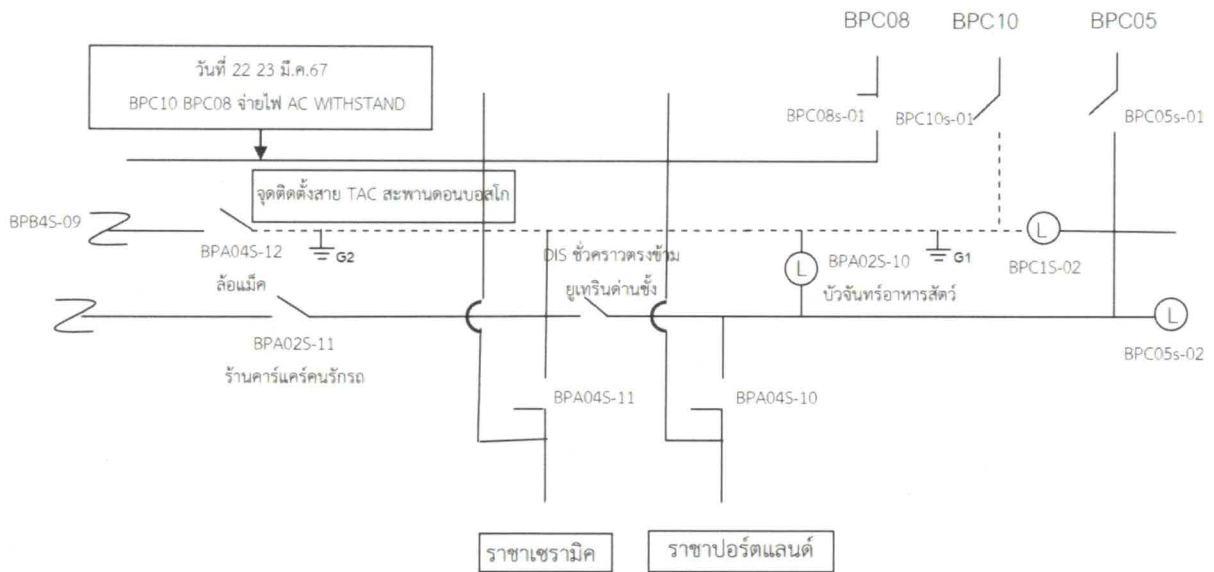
BPC08 BPC10 BPC05

วันที่ 22 23 มี.ค.67
BPC10 BPC08 จ่ายไฟ AC WITHSTAND

BPC08s-01
BPC10s-01
BPC05s-01

จุดติดตั้งสาย TAC สะพานดอนบอสโก

BPB4S-09
BPA04S-12
G2
ล้อแม็ค

DIS ชั่วคราวตรงข้าม
ยูเทรินด่านชั้ง

BPA02S-10
บัวจันทร์อาหารสัตว์
G1

BPC1S-02

BPC05s-02

BPA02S-11
ร้านคาร์แคร์คนรักรถ

BPA04S-11
BPA04S-10

ราชาเซรามิค
ราชาปอร์ตแลนด์